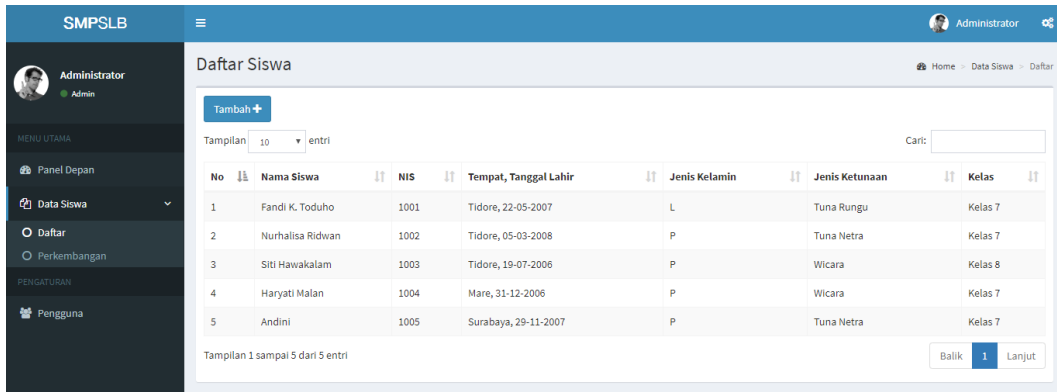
SMPSLB

Administrator

Administrator
Admin

MENU UTAMA

Panel Depan

Data Siswa

Daftar

Perkembangan

PENGATURAN

Pengguna

Daftar Siswa

Home > Data Siswa > Daftar

Tambah

Tampilan 10 entri

Cari:

| No | Nama Siswa | NIS | Tempat, Tanggal Lahir | Jenis Kelamin | Jenis Ketunaan | Kelas |
|---|---|---|---|---|---|---|
| 1 | Fandi K. Toduho | 1001 | Tidore, 22-05-2007 | L | Tuna Rungu | Kelas 7 |
| 2 | Nurhalisa Ridwan | 1002 | Tidore, 05-03-2008 | P | Tuna Netra | Kelas 7 |
| 3 | Siti Hawakalam | 1003 | Tidore, 19-07-2006 | P | Wicara | Kelas 8 |
| 4 | Haryati Malan | 1004 | Mare, 31-12-2006 | P | Wicara | Kelas 7 |
| 5 | Andini | 1005 | Surabaya, 29-11-2007 | P | Tuna Netra | Kelas 7 |

Tampilan 1 sampai 5 dari 5 entri

Balik 1 Lanjut